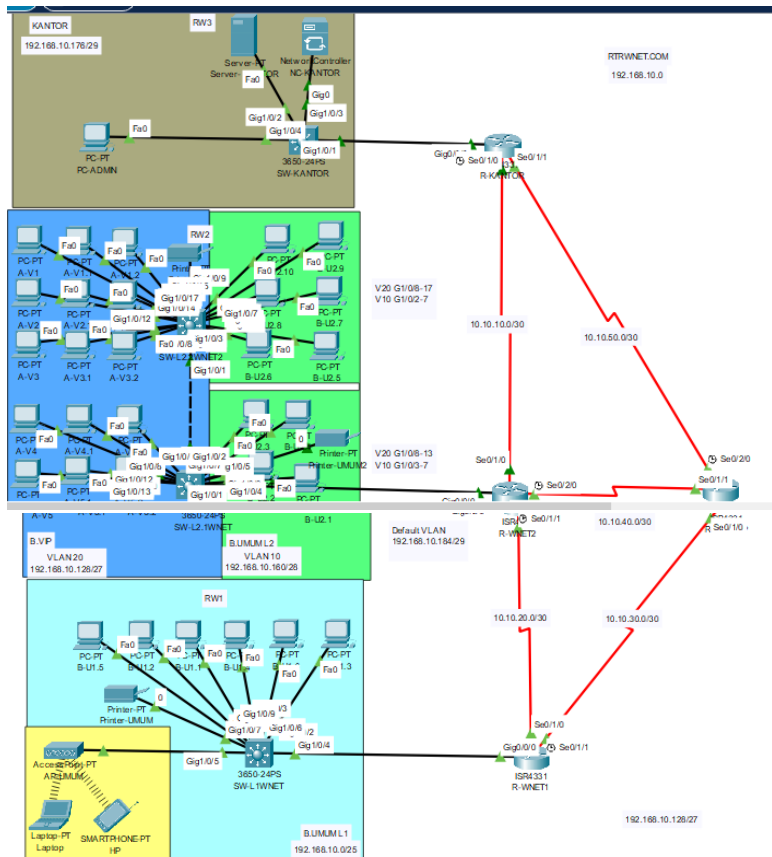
KANTOR
192.168.10.176/29
RW3
Server-PT
Server
Fa0
Network Controller
NC-KANTOR
Gig0
Gig1/0/2
Gig1/0/3
Fa0
Gig1/0/4
PC-PT
PC-ADMIN
3650-24PS
SW-KANTOR
Gig1/0/1
RTRWNET.COM
192.168.10.0
Gig0/0/0
Se0/1/0
Se0/1/1
R-KANTOR
RW2
PC-PT A-V1
PC-PT A-V1.1
PC-PT A-V1.2
Fa0
Printer
Gig1/0/9
PC-PT B-U2.10
PC-PT B-U2.9
Gig1/0/17
Gig1/0/14
PC-PT A-V2
PC-PT A-V2.1
Gig1/0/12
Gig1/0/7
PC-PT B-U2.8
PC-PT B-U2.7
Gig1/0/3
PC-PT A-V3
PC-PT A-V3.1
PC-PT A-V3.2
SW-L2.2WNET2
Gig1/0/8
PC-PT B-U2.6
PC-PT B-U2.5
Gig1/0/1
V20 G1/0/8-17
V10 G1/0/2-7
10.10.10.0/30
10.10.50.0/30
PC-PT A-V4
PC-PT A-V4.1
PC-PT
Fa0
Printer-PT
Printer-UMUM2
Gig1/0/2
Gig1/0/5
Gig1/0/6
Gig1/0/12
Gig1/0/13
Gig1/0/1
Gig1/0/4
V20 G1/0/8-13
V10 G1/0/3-7
Se0/1/0
Se0/2/0
Se0/2/0
Se0/1/1
A-V5
3650-24PS
SW-L2.1WNET
B-U2.1
ISR
R-WNET2
Se0/1/1
10.10.40.0/30
Se0/1/0
Default VLAN
192.168.10.184/29
B.VIP
VLAN20
192.168.10.128/27
B.UMUM L2
VLAN10
192.168.10.160/28
RW1
10.10.20.0/30
10.10.30.0/30
PC-PT B-U1.5
PC-PT B-U1.2
PC-PT B-U1.1
PC-PT B-U1
PC-PT
PC-PT B-U1.3
Fa0
Printer-PT
Printer-UMUM
0
Gig1/0/9
Gig1/0/7
Gig1/0/6
Gig1/0/4
Se0/1/0
Access Point-PT
AP-UMUM
Gig1/0/5
3650-24PS
SW-L1WNET
Gig0/0/0
Se0/1/1
ISR4331
R-WNET1
Laptop-PT
Laptop
SMARTPHONE-PT
HP
192.168.10.128/27
B.UMUM L1
192.168.10.0/25